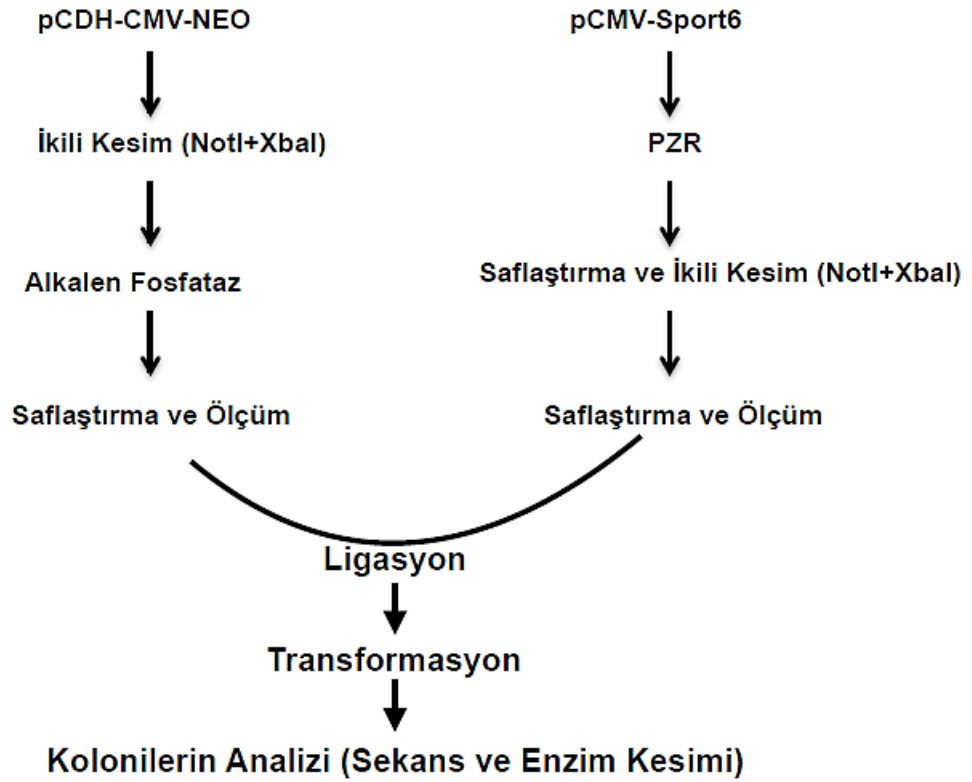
pCDH-CMV-NEO

İkili Kesim (NotI+XbaI)

Alkalen Fosfataz

Saflaştırma ve Ölçüm

pCMV-Sport6

PZR

Saflaştırma ve İkili Kesim (NotI+XbaI)

Saflaştırma ve Ölçüm

Ligasyon

Transformasyon

Kolonilerin Analizi (Sekans ve Enzim Kesimi)